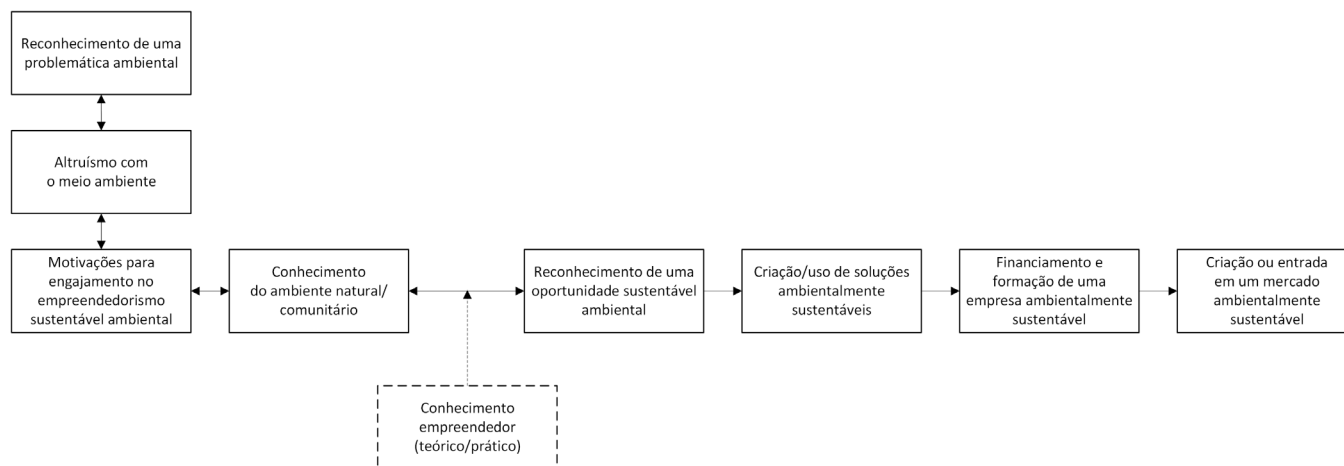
Reconhecimento de uma problemática ambiental

Altruísmo com o meio ambiente

Motivações para engajamento no empreendedorismo sustentável ambiental

Conhecimento do ambiente natural/ comunitário

Reconhecimento de uma oportunidade sustentável ambiental

Criação/uso de soluções ambientalmente sustentáveis

Financiamento e formação de uma empresa ambientalmente sustentável

Criação ou entrada em um mercado ambientalmente sustentável

Conhecimento empreendedor (teórico/prático)